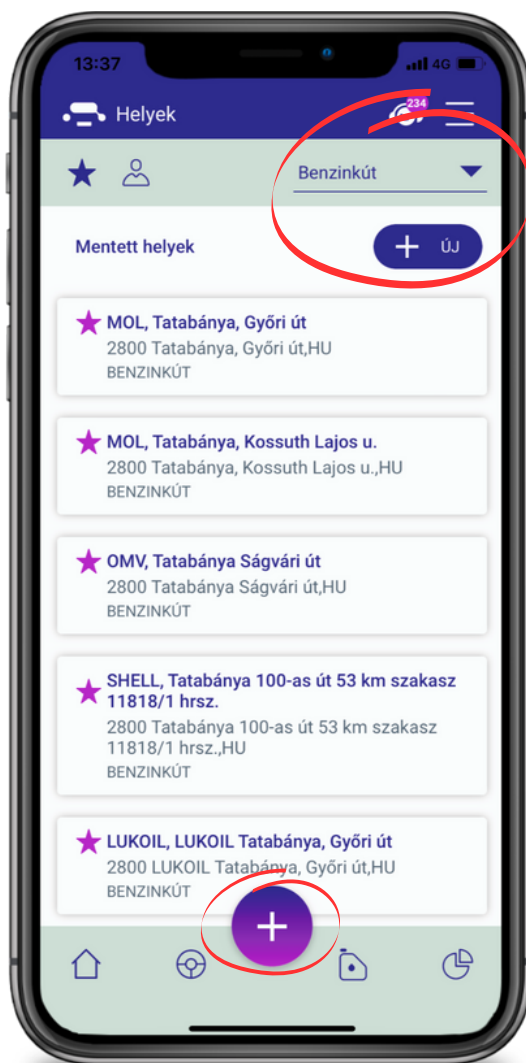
13:37
4G

Helyek
234

Benzinkút

Mentett helyek
ÚJ

MOL, Tatabánya, Győri út
2800 Tatabánya, Győri út,HU
BENZINKÚT

MOL, Tatabánya, Kossuth Lajos u.
2800 Tatabánya, Kossuth Lajos u.,HU
BENZINKÚT

OMV, Tatabánya Ságvári út
2800 Tatabánya Ságvári út,HU
BENZINKÚT

SHELL, Tatabánya 100-as út 53 km szakasz 11818/1 hrsz.
2800 Tatabánya 100-as út 53 km szakasz 11818/1 hrsz.,HU
BENZINKÚT

LUKOIL, LUKOIL Tatabánya, Győri út
2800 LUKOIL Tatabánya, Győri út,HU
BENZINKÚT